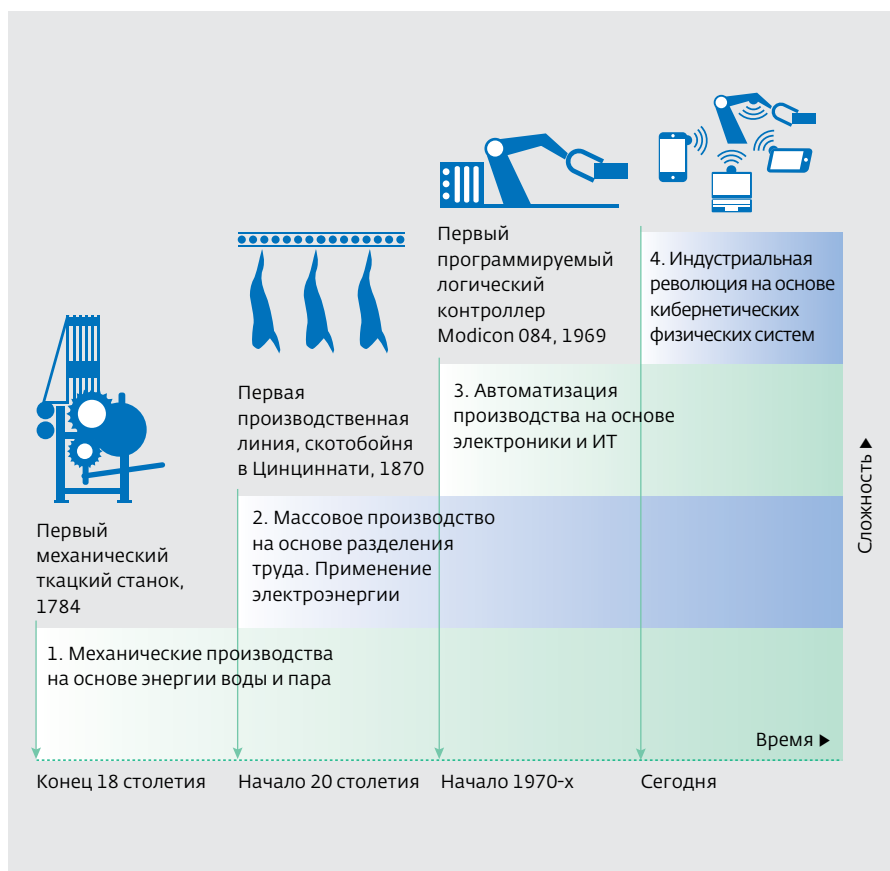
Первый программируемый логический контроллер Modicon 084, 1969

4. Индустриальная революция на основе кибернетических физических систем

Первая производственная линия, скотобойня в Цинциннати, 1870

3. Автоматизация производства на основе электроники и ИТ

Сложность ▸

Первый механический ткацкий станок, 1784

2. Массовое производство на основе разделения труда. Применение электроэнергии

1. Механические производства на основе энергии воды и пара

Время ▸

Конец 18 столетия

Начало 20 столетия

Начало 1970-х

Сегодня